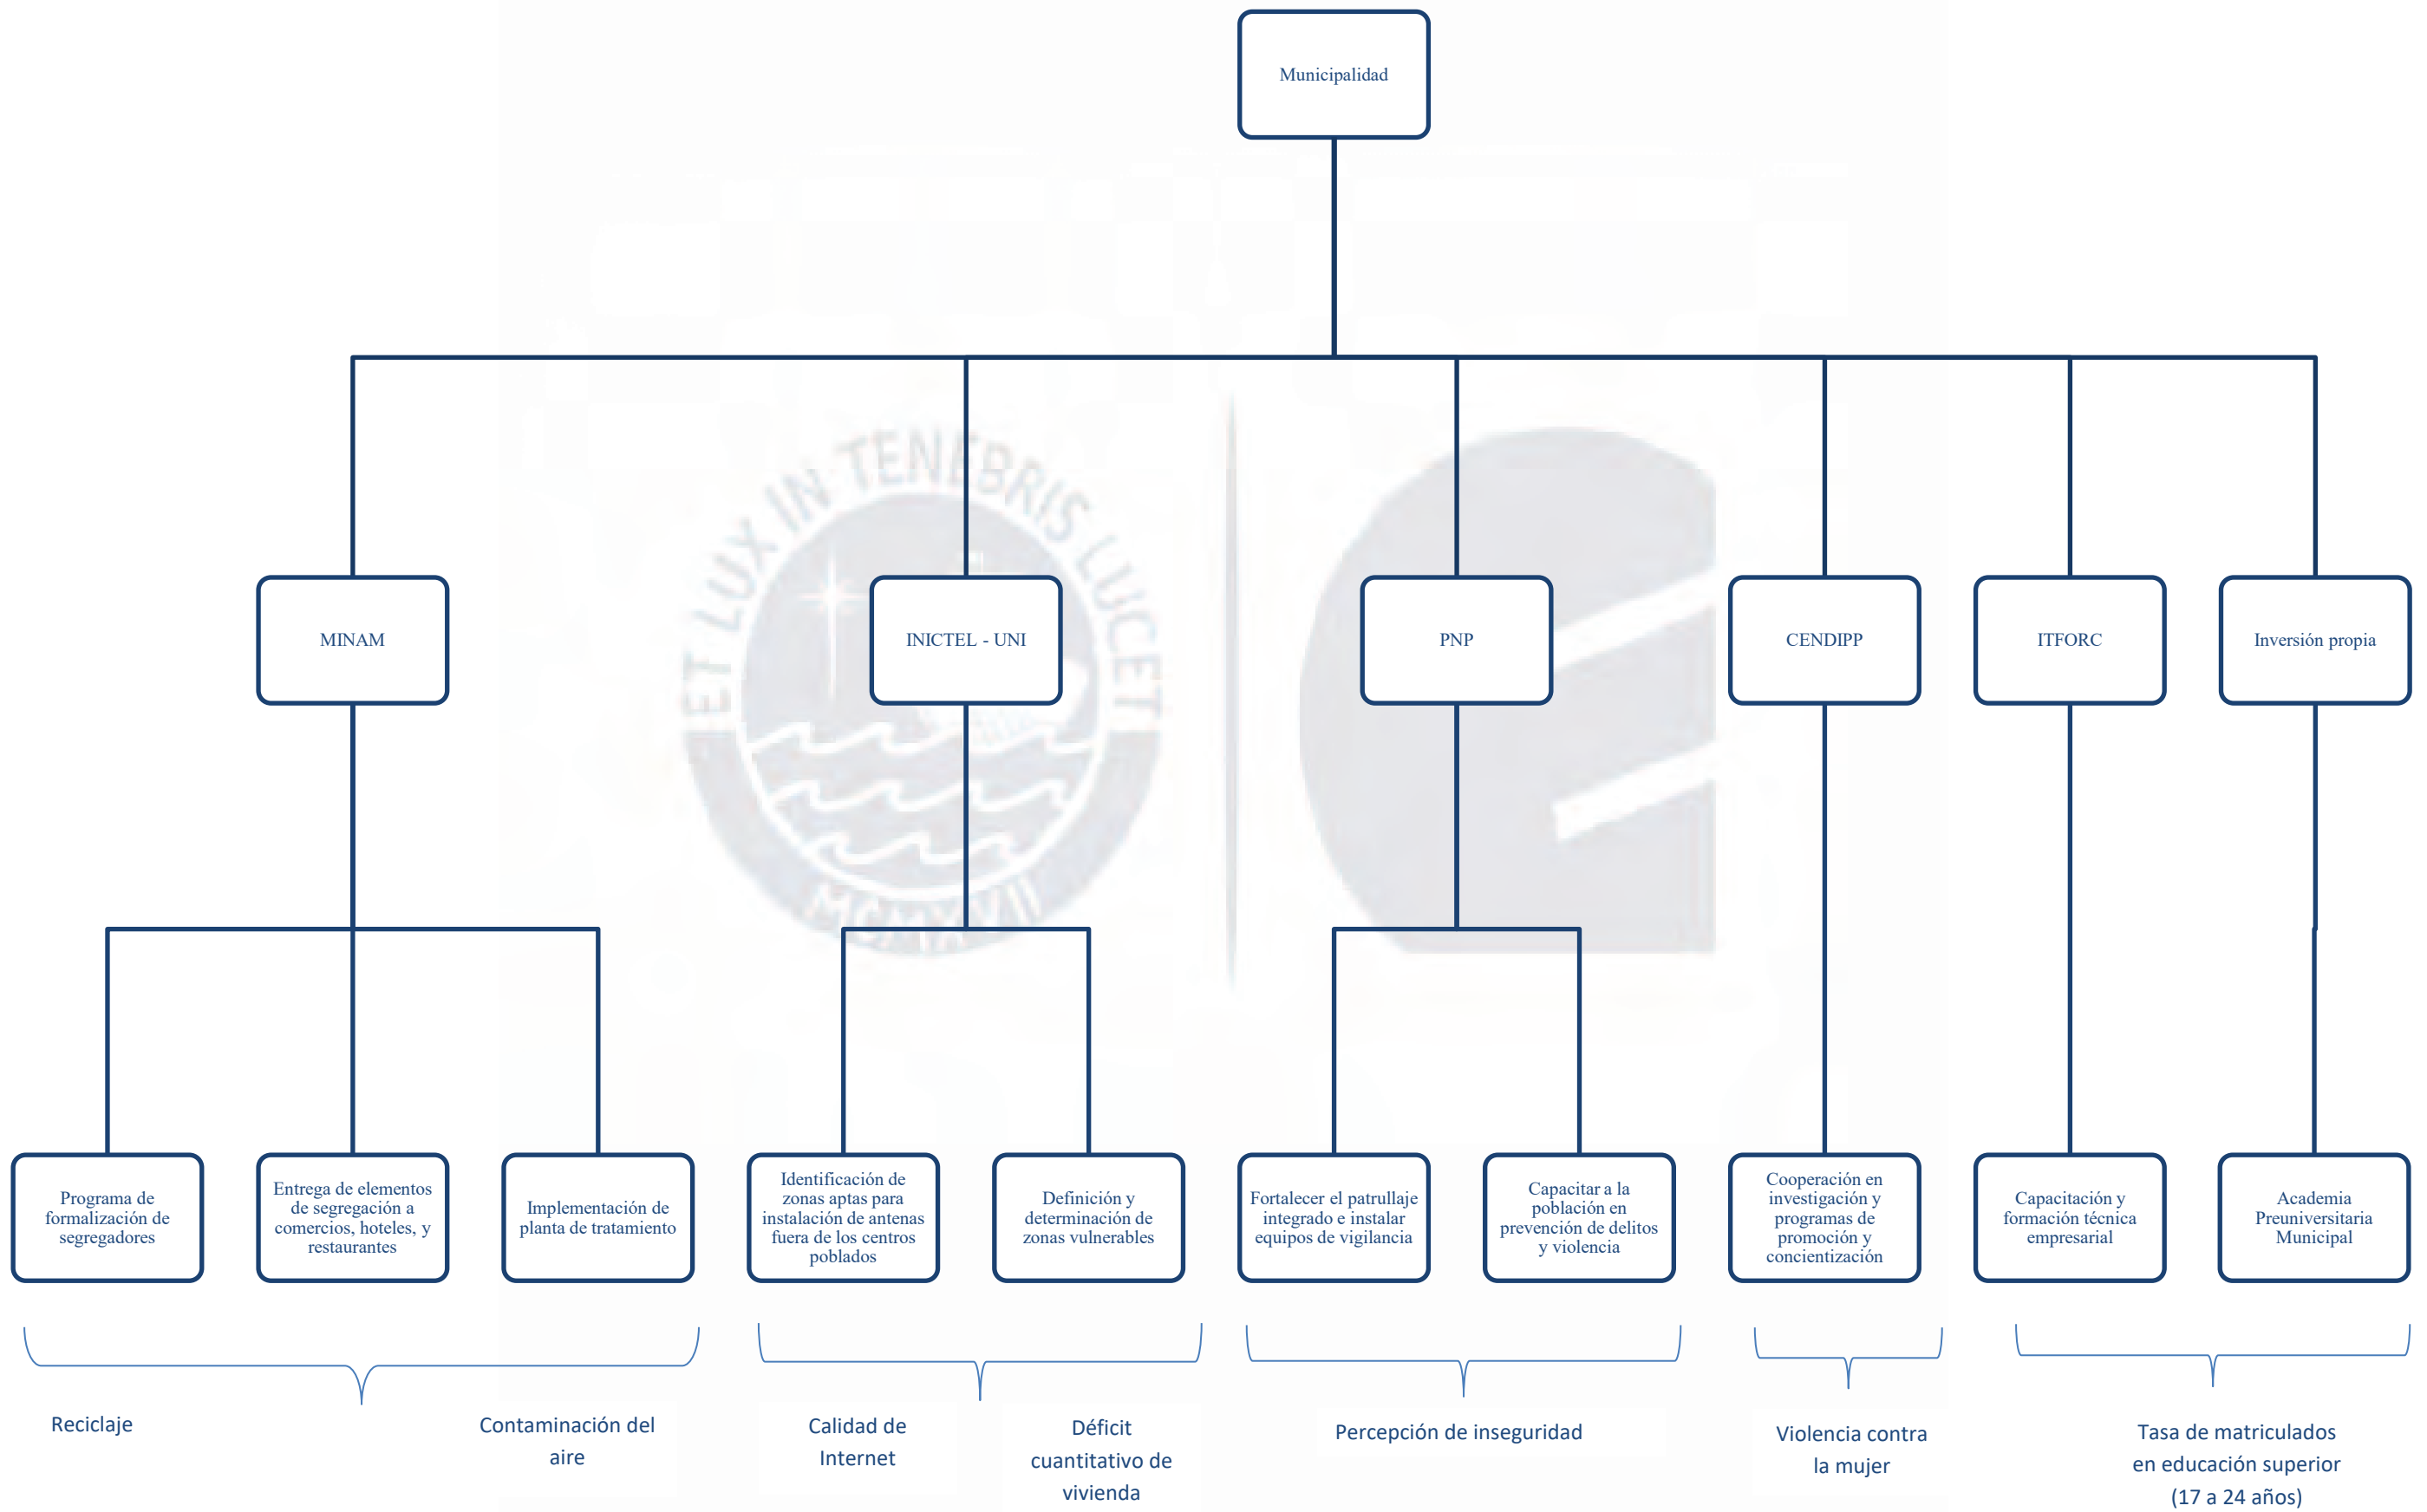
Municipalidad

MINAM

INICTEL - UNI

PNP

CENDIPP

ITFORC

Inversión propia

Programa de formalización de segregadores

Entrega de elementos de segregación a comercios, hoteles, y restaurantes

Implementación de planta de tratamiento

Identificación de zonas aptas para instalación de antenas fuera de los centros poblados

Definición y determinación de zonas vulnerables

Fortalecer el patrullaje integrado e instalar equipos de vigilancia

Capacitar a la población en prevención de delitos y violencia

Cooperación en investigación y programas de promoción y concientización

Capacitación y formación técnica empresarial

Academia Preuniversitaria Municipal

Reciclaje

Contaminación del aire

Calidad de Internet

Déficit cuantitativo de vivienda

Percepción de inseguridad

Violencia contra la mujer

Tasa de matriculados en educación superior (17 a 24 años)